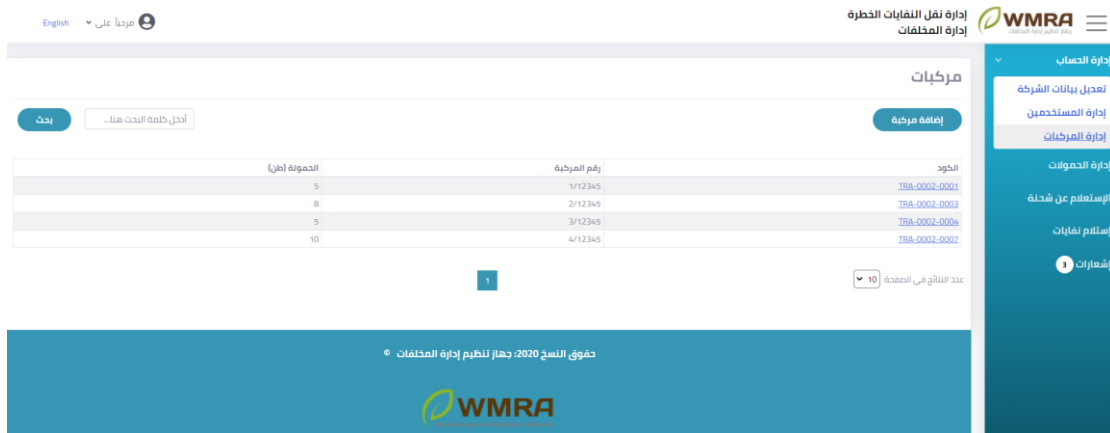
English مرحباً علي

WMRA
جهاز تنظيم إدارة المخلفات

إدارة نقل النفايات الخطرة
إدارة المخلفات

إدارة الحساب
تعديل بيانات الشركة
إدارة المستخدمين
إدارة المركبات
إدارة الحمولات
الإستعلام عن شحنة
إستلام نفايات
إشعارات 3

مركبات

إضافة مركبة

أدخل كلمة البحث هنا...

بحث

| الكود | رقم المركبة | الحمولة (طن) |
|---|---|---|
| TRA-0002-0001 | 1/12345 | 5 |
| TRA-0002-0003 | 2/12345 | 8 |
| TRA-0002-0004 | 3/12345 | 5 |
| TRA-0002-0007 | 4/12345 | 10 |

عدد النتائج في الصفحة 10

1

حقوق النسخ 2020: جهاز تنظيم إدارة المخلفات ©

WMRA